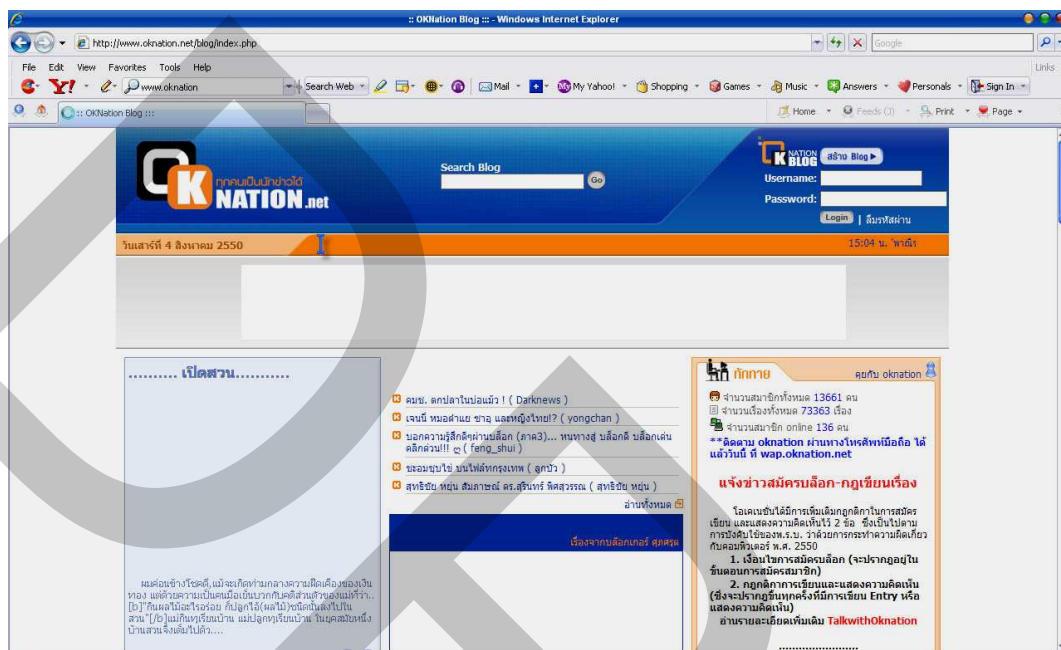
:: OKNation Blog ::: - Windows Internet Explorer

http://www.oknation.net/blog/index.php

Google

File Edit View Favorites Tools Help

Links

www.oknation

Search Web

Mail

My Yahoo!

Shopping

Games

Music

Answers

Personals

Sign In

:: OKNation Blog :::

Home

Feeds (J)

Print

Page

ทุกคนเป็นนักข่าวได้ OK NATION.net

Search Blog

Go

OK NATION BLOG สร้าง Blog

Username:

Password:

Login | ลืมรหัสผ่าน

วันเสาร์ที่ 4 สิงหาคม 2550

15:04 น. พาณิช

.......... เปิดสวน...........

ผมค่อนข้างโชคดี,แม้จะเกิดท่ามกลางความคิดเรืองของเงินทอง แต่ด้วยความเป็นคนเมืองเป็นบวกกับคติส่วนตัวของแม่ที่ว่า..[b]"กินผลไม้อะไรอร่อย ก็ปลูกไว้(ผลไม้)ชนิดนั้นลงไปในสวน"[/b]แม่กินทุเรียนบ้าน แม่ปลูกทุเรียนบ้าน ในยุคสมัยหนึ่ง บ้านสวนจึงเต็มไปด้ว....

คมช. ตกปลาในบ่อแม้ว ! ( Darknews )

เจนนี่ หมอตำแย ชาย และหญิงไทย!? ( yongchan )

บอกความรู้สึกผ่านบล็อก (ภาค3)... หนทางสู่ บล็อกดี บล็อกเด่น คลิกด่วน!!! ๑ ( feng_shui )

ขอมชุบไข่ บนไฟล์ทกรุงเทพ ( ลูกบัว )

สุทธิชัย หยุ่น สัมภาษณ์ ดร.สุรินทร์ พิศสุวรรณ ( สุทธิชัย หยุ่น )

อ่านทั้งหมด

เรื่องจากบล็อกเกอร์ สุ่มสรุป

ทักทาย

คุยกับ oknation

จำนวนสมาชิกทั้งหมด 13661 คน

จำนวนเรื่องทั้งหมด 73363 เรื่อง

จำนวนสมาชิก online 136 คน

**ติดตาม oknation ผ่านทางโทรศัพท์มือถือ ได้แล้ววันนี้ ที่ wap.oknation.net

แจ้งข่าวสมัครบล็อก-กฎเขียนเรื่อง

โอเคเนชั่นได้มีการเพิ่มเติมกฎกติกาในการสมัครเขียน และแสดงความคิดเห็นไว้ 2 ข้อ ซึ่งเป็นไปตามการบังคับใช้ของพ.ร.บ. ว่าด้วยการกระทำความผิดเกี่ยวกับคอมพิวเตอร์ พ.ศ. 2550

1. เงื่อนไขการสมัครบล็อก (จะปรากฏอยู่ในขั้นตอนการสมัครสมาชิก)

2. กฎกติกาการเขียนและแสดงความคิดเห็น (ซึ่งจะปรากฏขึ้นทุกครั้งที่มีการเขียน Entry หรือแสดงความคิดเห็น)

อ่านรายละเอียดเพิ่มเติม TalkwithOknation